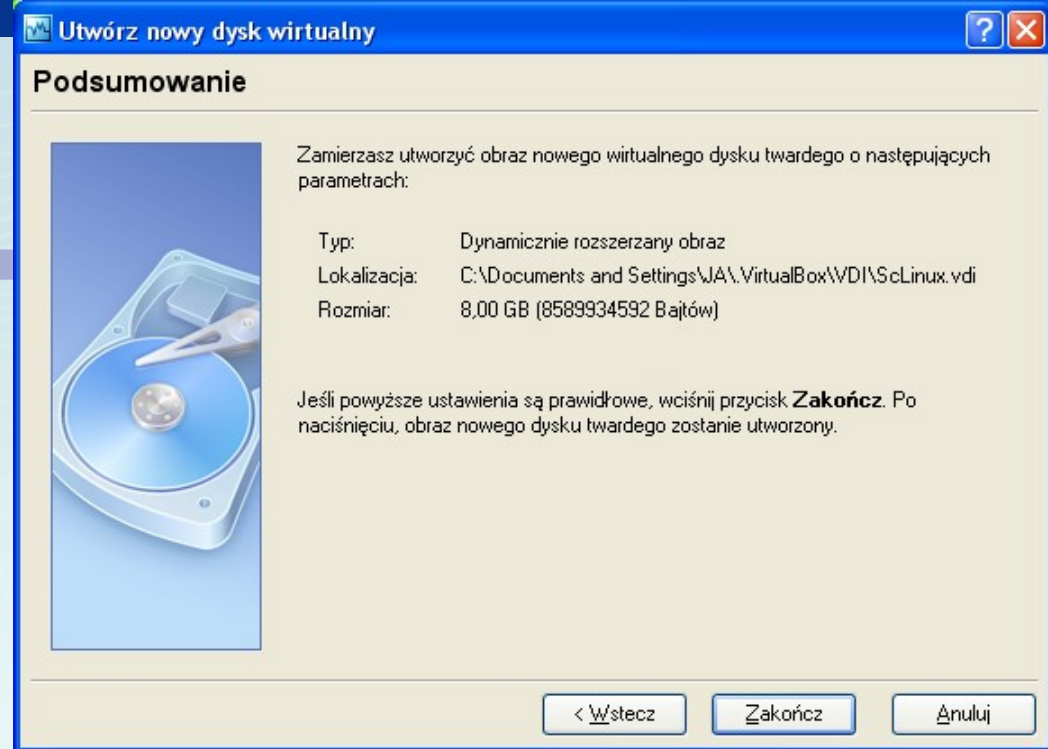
Utwórz nowy dysk wirtualny

Podsumowanie

Zamierzasz utworzyć obraz nowego wirtualnego dysku twardego o następujących parametrach:

| | |
|---|---|
| Typ: | Dynamicznie rozszerzany obraz |
| Lokalizacja: | C:\Documents and Settings\JA\.VirtualBox\VDI\ScLinux.vdi |
| Rozmiar: | 8,00 GB (8589934592 Bajtów) |

Jeśli powyższe ustawienia są prawidłowe, wciśnij przycisk **Zakończ**. Po naciśnięciu, obraz nowego dysku twardego zostanie utworzony.

< Wstecz
Zakończ
Anuluj